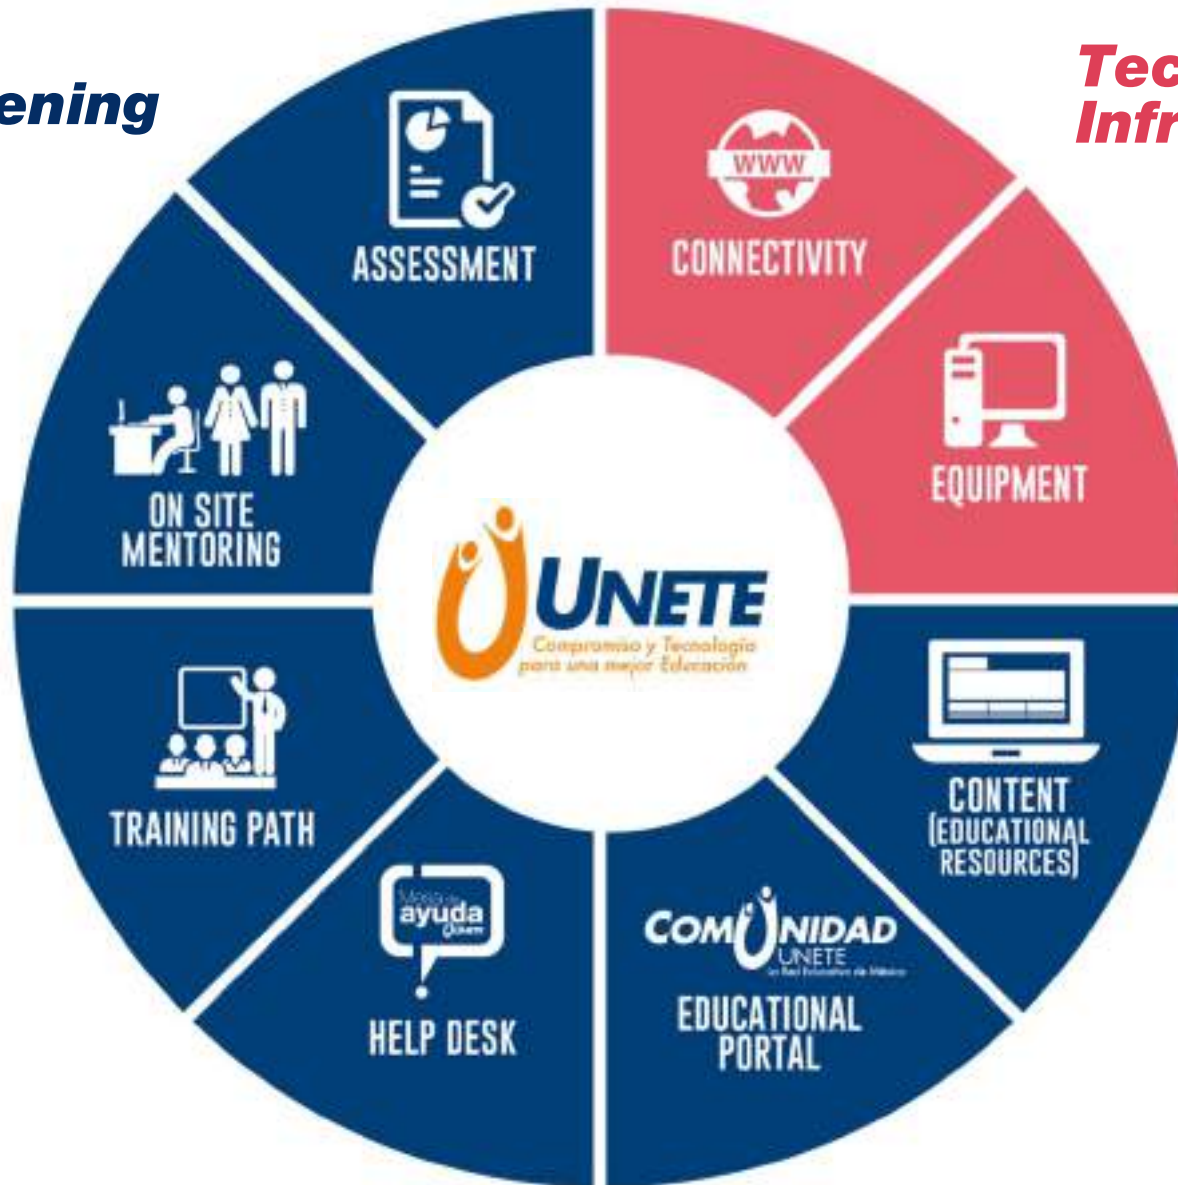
ening

Tec
Infr

ASSESSMENT

WWW

CONNECTIVITY

EQUIPMENT

ON SITE MENTORING

UNETE
Compromiso y Tecnología para una mejor Educación

TRAINING PATH

CONTENT (EDUCATIONAL RESOURCES)

Mesa de ayuda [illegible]

HELP DESK

COMUNIDAD UNETE
La Red Educativa de México

EDUCATIONAL PORTAL